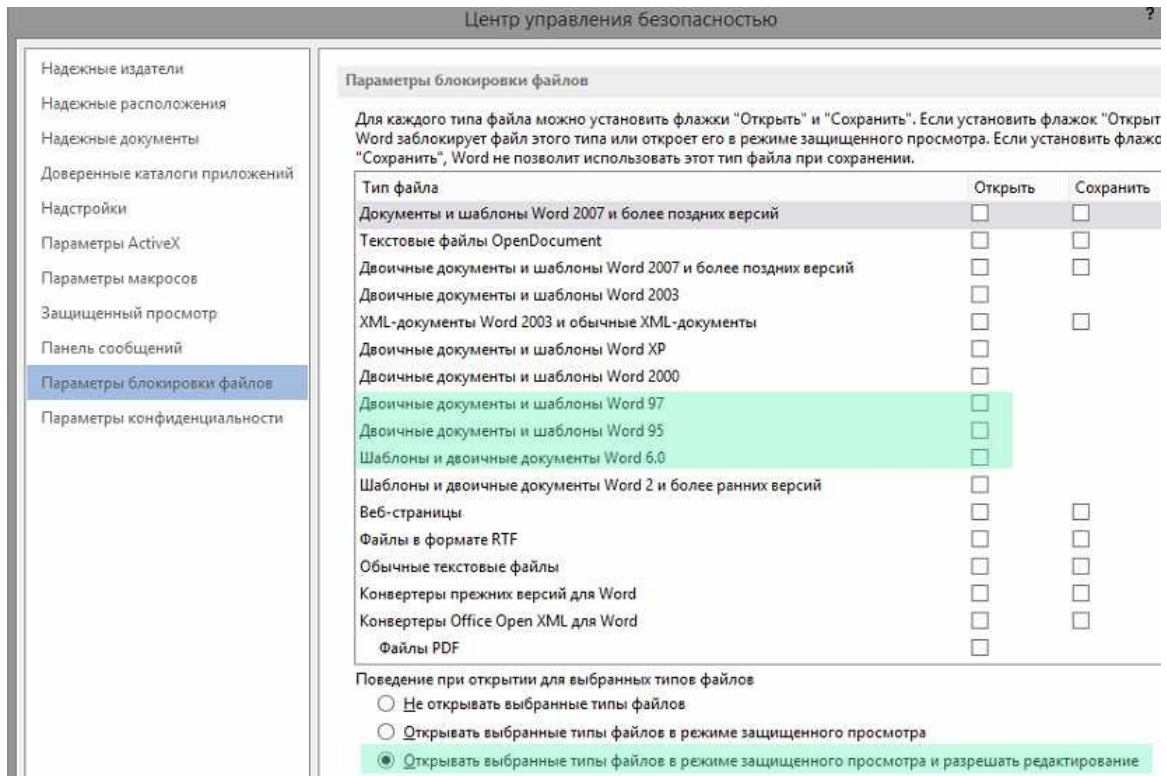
Центр управления безопасностью

?

Надежные издатели
Надежные расположения
Надежные документы
Доверенные каталоги приложений
Надстройки
Параметры ActiveX
Параметры макросов
Защищенный просмотр
Панель сообщений
Параметры блокировки файлов
Параметры конфиденциальности

Параметры блокировки файлов

Для каждого типа файла можно установить флажки "Открыть" и "Сохранить". Если установить флажок "Открыт Word заблокирует файл этого типа или откроет его в режиме защищенного просмотра. Если установить флажо "Сохранить", Word не позволит использовать этот тип файла при сохранении.

| Тип файла | Открыть | Сохранить |
|---|---|---|
| Документы и шаблоны Word 2007 и более поздних версий | ☐ | ☐ |
| Текстовые файлы OpenDocument | ☐ | ☐ |
| Двоичные документы и шаблоны Word 2007 и более поздних версий | ☐ | ☐ |
| Двоичные документы и шаблоны Word 2003 | ☐ | |
| XML-документы Word 2003 и обычные XML-документы | ☐ | ☐ |
| Двоичные документы и шаблоны Word XP | ☐ | |
| Двоичные документы и шаблоны Word 2000 | ☐ | |
| Двоичные документы и шаблоны Word 97 | ☐ | |
| Двоичные документы и шаблоны Word 95 | ☐ | |
| Шаблоны и двоичные документы Word 6.0 | ☐ | |
| Шаблоны и двоичные документы Word 2 и более ранних версий | ☐ | |
| Веб-страницы | ☐ | ☐ |
| Файлы в формате RTF | ☐ | ☐ |
| Обычные текстовые файлы | ☐ | ☐ |
| Конвертеры прежних версий для Word | ☐ | ☐ |
| Конвертеры Office Open XML для Word | ☐ | ☐ |
| Файлы PDF | ☐ | |

Поведение при открытии для выбранных типов файлов
○ Не открывать выбранные типы файлов
○ Открывать выбранные типы файлов в режиме защищенного просмотра
◉ Открывать выбранные типы файлов в режиме защищенного просмотра и разрешать редактирование